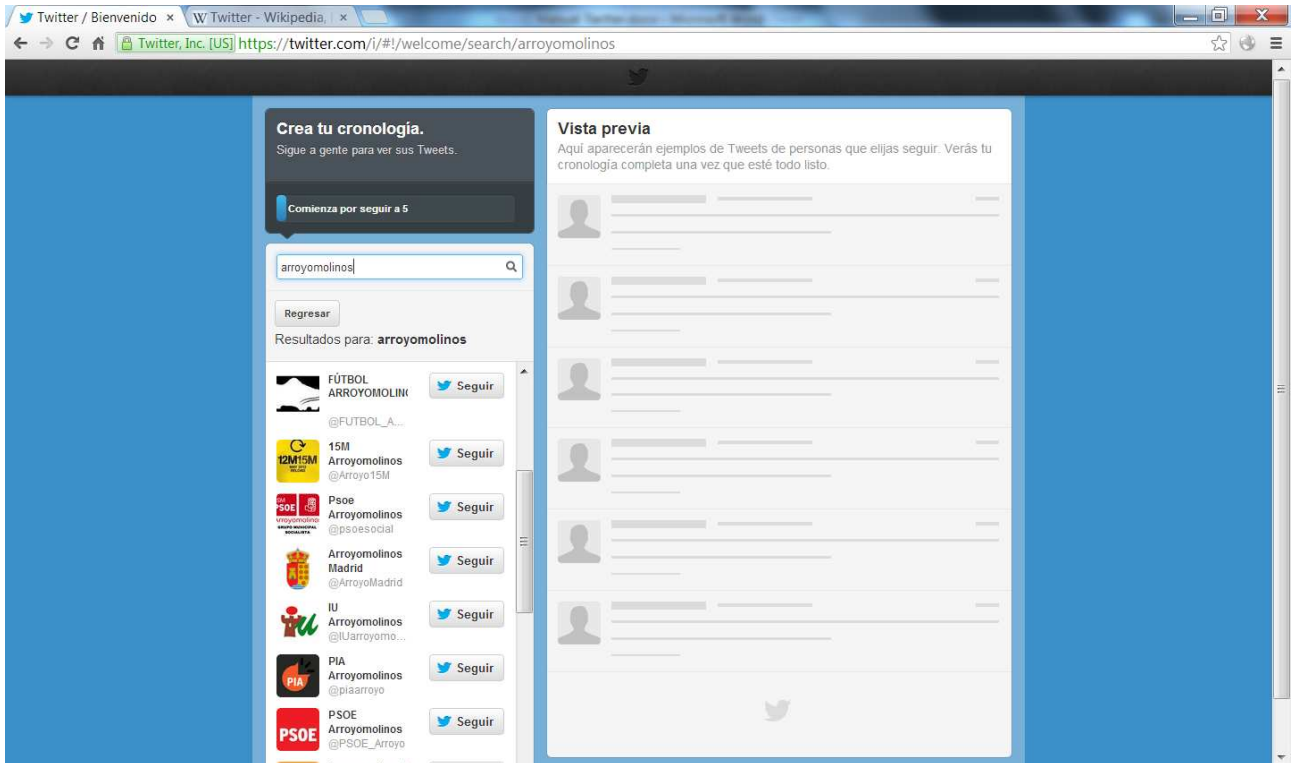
Twitter / Bienvenido ×
W Twitter - Wikipedia, ×
Twitter, Inc. [US] https://twitter.com/i/#!/welcome/search/arroyomolinos

Crea tu cronología.
Sigue a gente para ver sus Tweets.

Comienza por seguir a 5

arroyomolinos

Regresar
Resultados para: arroyomolinos

FÚTBOL ARROYOMOLIN
@FUTBOL_A...
Seguir

12M15M
15M Arroyomolinos
@Arroyo15M
Seguir

PSOE Arroyomolinos
Psoe Arroyomolinos
@psoesocial
Seguir

Arroyomolinos Madrid
@ArroyoMadrid
Seguir

IU Arroyomolinos
@IUarroyomo...
Seguir

PIA
PIA Arroyomolinos
@piaarroyo
Seguir

PSOE
PSOE Arroyomolinos
@PSOE_Arroyo
Seguir

Vista previa
Aquí aparecerán ejemplos de Tweets de personas que elijas seguir. Verás tu cronología completa una vez que esté todo listo.